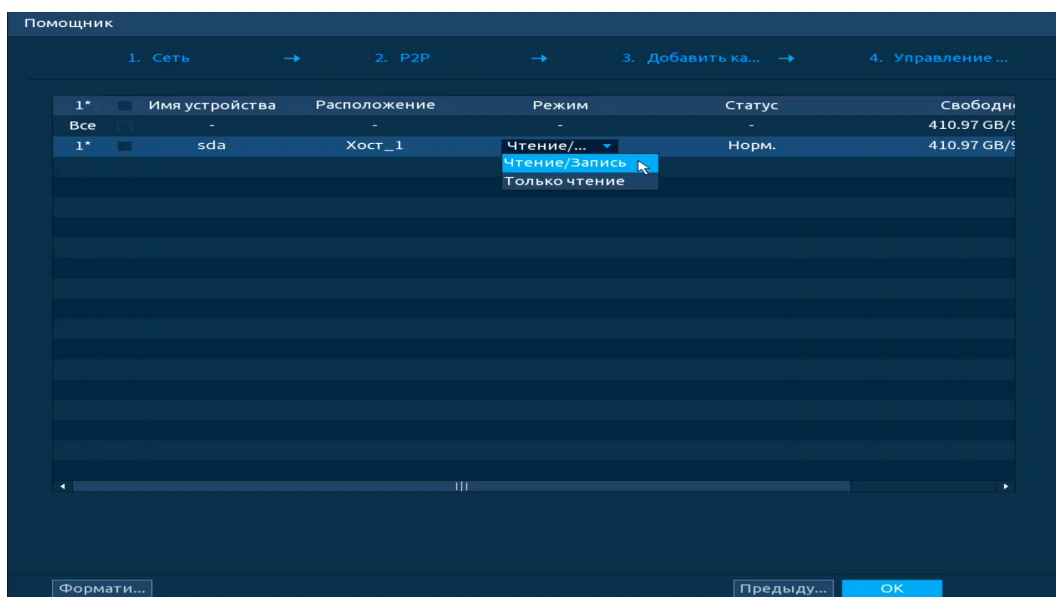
Помощник

1. Сеть → 2. P2P → 3. Добавить ка... → 4. Управление ...

| 1* | | Имя устройства | Расположение | Режим | Статус | Свободн |
|---|---|---|---|---|---|---|
| Все | | - | - | - | - | 410.97 GB/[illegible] |
| 1* | | sda | Хост_1 | Чтение/... | Норм. | 410.97 GB/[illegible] |

Чтение/Запись
Только чтение

Формати...

Предыду...
OK